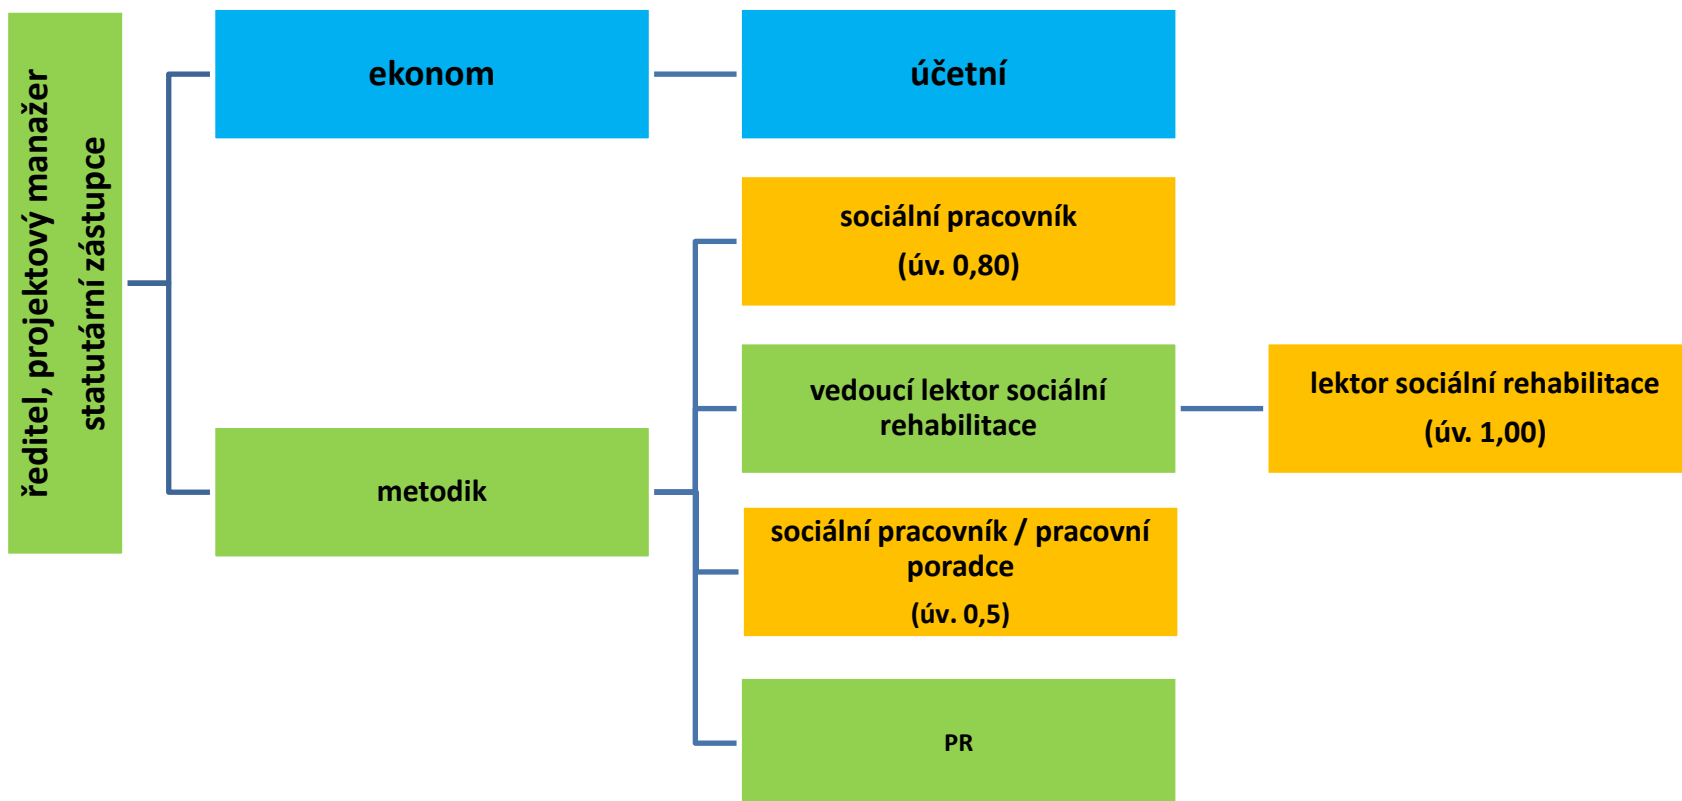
ředitel, projektový manažer
statutární zástupce

ekonom

účetní

metodik

sociální pracovník
(úv. 0,80)

vedoucí lektor sociální rehabilitace

lektor sociální rehabilitace
(úv. 1,00)

sociální pracovník / pracovní poradce
(úv. 0,5)

PR